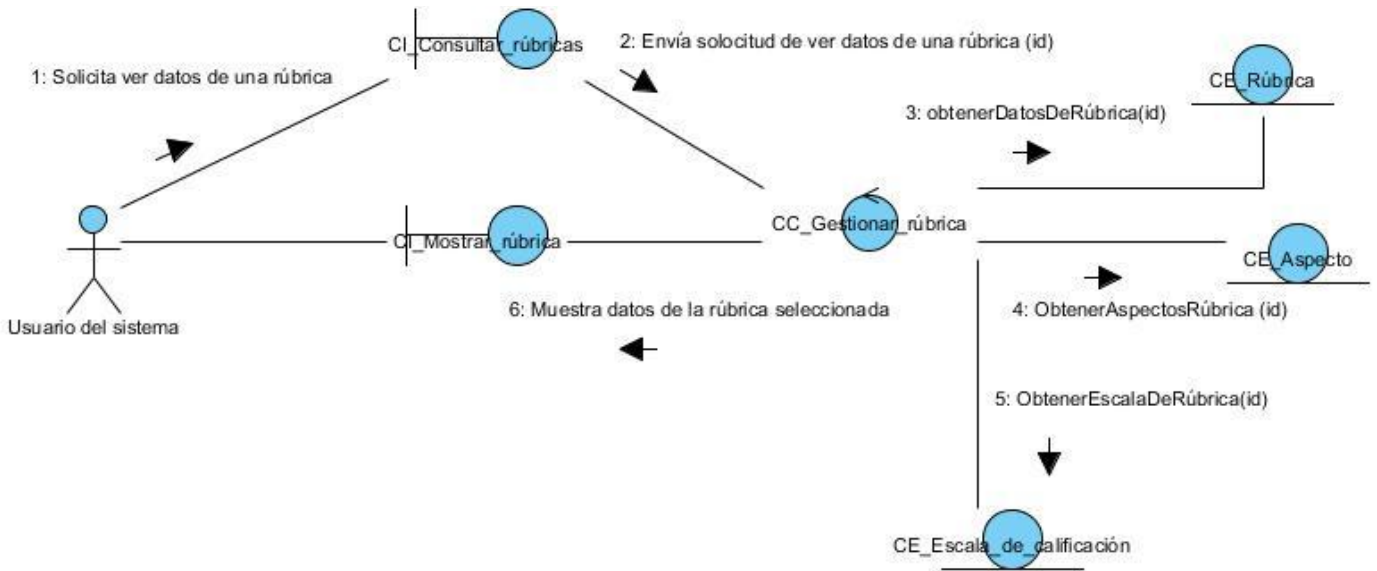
CI_Consultar_rúbricas

2: Envía solocitud de ver datos de una rúbrica (id)

1: Solicita ver datos de una rúbrica

CE_Rúbrica

3: obtenerDatosDeRúbrica(id)

CI_Mostrar_rúbrica

CC_Gestionar_rúbrica

CE_Aspecto

Usuario del sistema

6: Muestra datos de la rúbrica seleccionada

4: ObtenerAspectosRúbrica (id)

5: ObtenerEscalaDeRúbrica(id)

CE_Escala_de_calificación